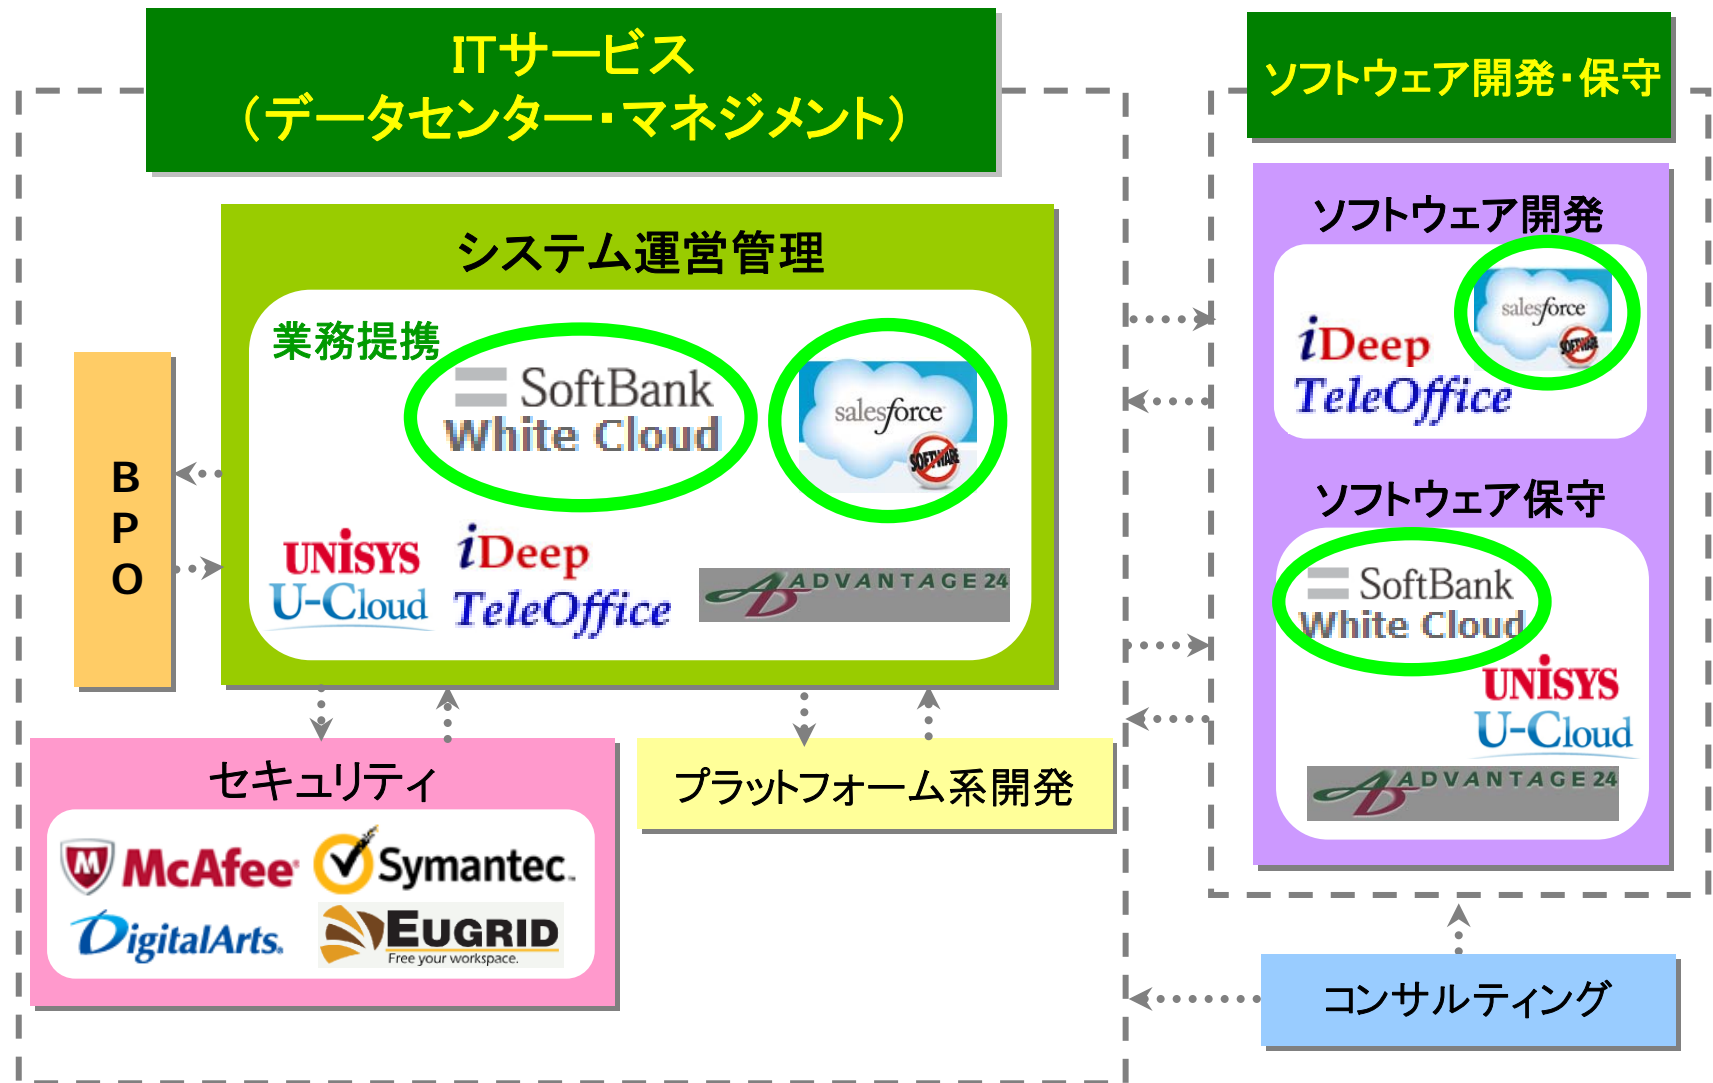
ITサービス
（データセンター・マネジメント）

システム運営管理

業務提携

SoftBank
White Cloud

salesforce
SOFTWARE

UNISYS
U-Cloud

iDeep
TeleOffice

ADVANTAGE 24

B
P
O

セキュリティ

McAfee
Symantec.
DigitalArts.
EUGRID
Free your workspace.

プラットフォーム系開発

ソフトウェア開発・保守

ソフトウェア開発

salesforce
SOFTWARE

iDeep
TeleOffice

ソフトウェア保守

SoftBank
White Cloud

UNISYS
U-Cloud

ADVANTAGE 24

コンサルティング